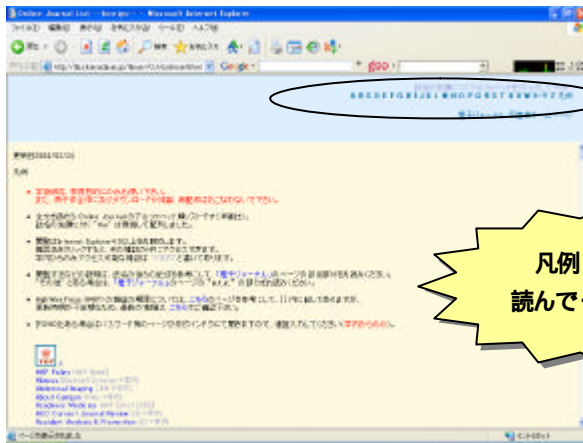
Online Journal List - Microsoft Internet Explorer

ファイル(F) 編集(E) 表示(V) お気に入り(A) ツール(T) ヘルプ(H)

A B C D E F G H I J K L M N O P Q R S T U V W X Y Z

凡例
読んで

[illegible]

凡例

ACP Today
Abacus
Abdominal Imaging
About Campus
Academic Medicine
ACC Current Journal Review
Accident Analysis & Prevention

ページが表示されました
インターネット